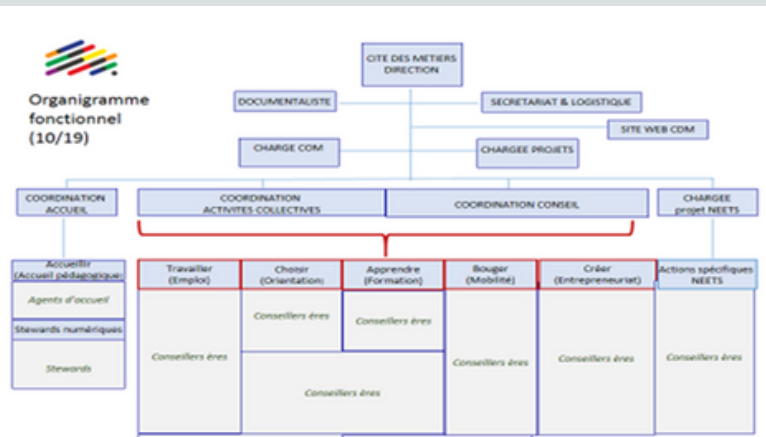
Organigramme fonctionnel (10/19)

CITE DES METIERS DIRECTION

DOCUMENTALISTE

SECRETARIAT & LOGISTIQUE

SITE WEB CDM

CHARGE COM

CHARGEE PROJETS

COORDINATION ACCUEIL

COORDINATION ACTIVITES COLLECTIVES

COORDINATION CONSEIL

CHARGEE projet NEETS

Accueillir (Accueil pédagogique)

Agents d'accueil

Stewards numériques

Stewards

Travailler (Emploi)

Choisir (Orientation)

Apprendre (Formation)

Bouger (Mobilité)

Créer (Entrepreneuriat)

Actions spécifiques NEETS

Conseillers ères

Conseillers ères

Conseillers ères

Conseillers ères

Conseillers ères

Conseillers ères

Conseillers ères